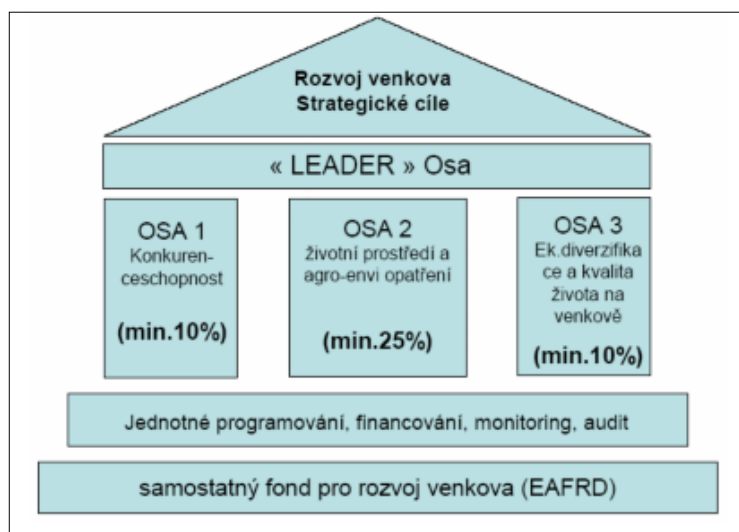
Rozvoj venkova
Strategické cíle

« LEADER » Osa

OSA 1
Konkurenceschopnost

(min.10%)

OSA 2
životní prostředí a agro-envi opatření

(min.25%)

OSA 3
Ek.diverzifikace a kvalita života na venkově

(min.10%)

Jednotné programování, financování, monitoring, audit

samostatný fond pro rozvoj venkova (EAFRD)